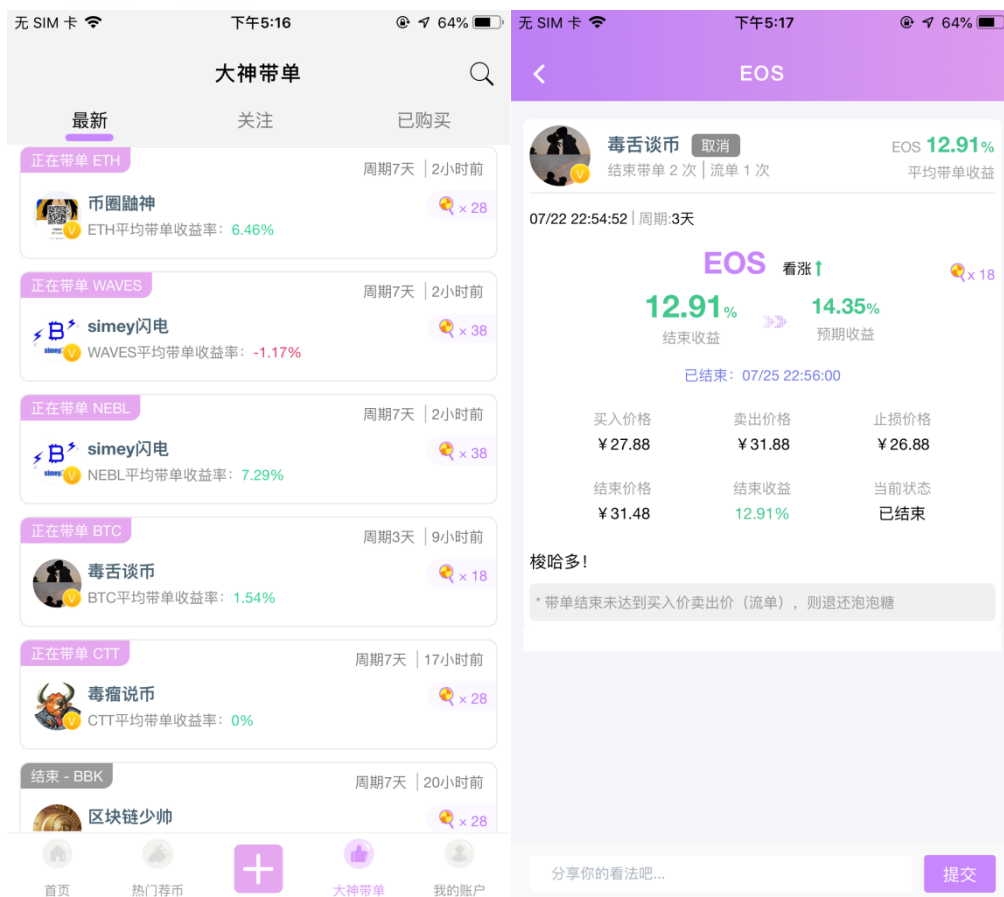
无 SIM 卡 下午5:16 64%

大神带单

最新 关注 已购买

正在带单 ETH
周期7天 | 2小时前
币圈融神
ETH平均带单收益率：6.46%
× 28

正在带单 WAVES
周期7天 | 2小时前
simey闪电
WAVES平均带单收益率：-1.17%
× 38

正在带单 NEBL
周期7天 | 2小时前
simey闪电
NEBL平均带单收益率：7.29%
× 38

正在带单 BTC
周期3天 | 9小时前
毒舌谈币
BTC平均带单收益率：1.54%
× 18

正在带单 CTT
周期7天 | 17小时前
毒瘤说币
CTT平均带单收益率：0%
× 28

结束 - BBK
周期7天 | 20小时前
区块链少帅
× 28

首页 热门荐币 大神带单 我的账户

无 SIM 卡 下午5:17 64%

EOS

毒舌谈币 取消
结束带单 2 次 | 流单 1 次
EOS 12.91%
平均带单收益

07/22 22:54:52 | 周期:3天

EOS 看涨↑
× 18

12.91%
结束收益
14.35%
预期收益

已结束：07/25 22:56:00

| 买入价格 | 卖出价格 | 止损价格 |
|---|---|---|
| ¥27.88 | ¥31.88 | ¥26.88 |
| 结束价格 | 结束收益 | 当前状态 |
| ¥31.48 | 12.91% | 已结束 |

梭哈多!

* 带单结束未达到买入价卖出价（流单），则退还泡泡糖

分享你的看法吧...
提交